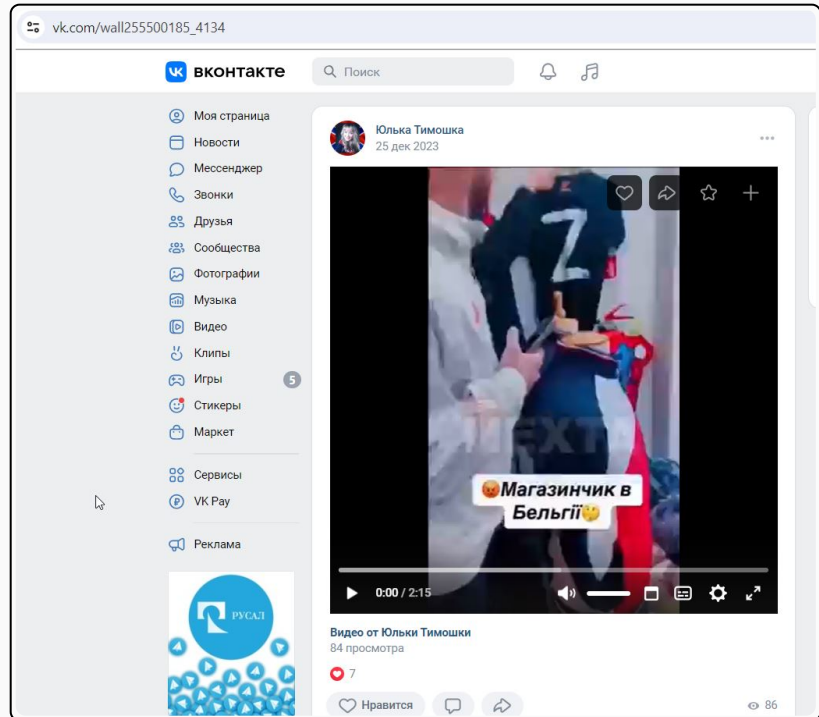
vk.com/wall255500185_4134

вконтакте

Поиск

Моя страница
Новости
Мессенджер
Звонки
Друзья
Сообщества
Фотографии
Музыка
Видео
Клипы
Игры 5
Стикеры
Маркет

Сервисы
VK Pay

Реклама

РУСАЛ

Юлька Тимошка
25 дек 2023

Z

NEXTA

Магазинчик в Бельгії

0:00 / 2:15

Видео от Юльки Тимошки
84 просмотра

7

Нравится

86